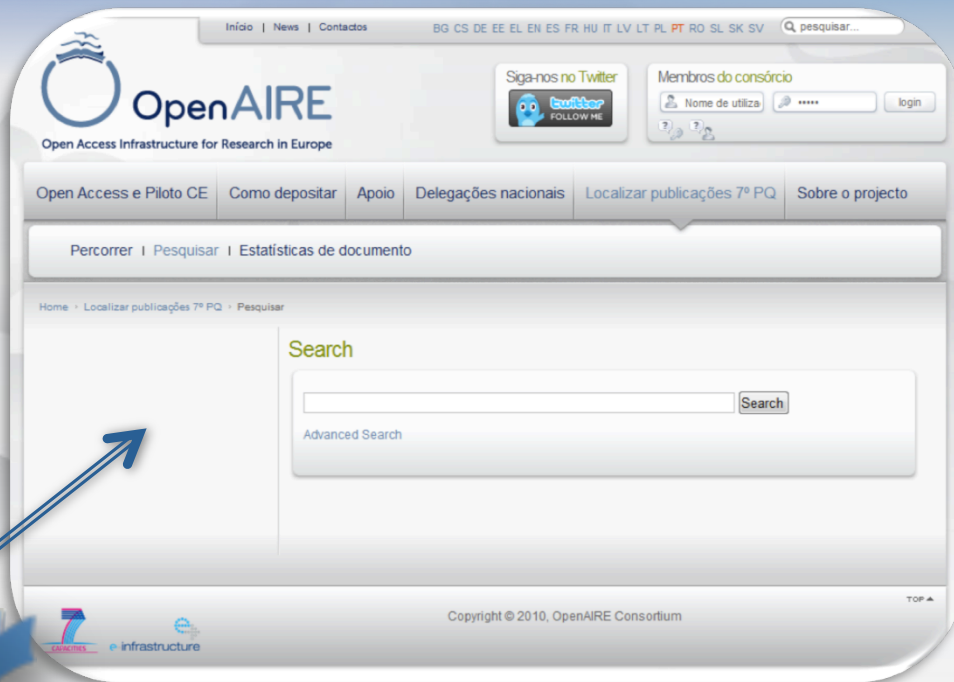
Início | News | Contactos

BG CS DE EE EL EN ES FR HU IT LV LT PL PT RO SL SK SV

pesquisar...

OpenAIRE

Open Access Infrastructure for Research in Europe

Siga-nos no Twitter

twitter FOLLOW ME

Membros do consórcio

Nome de utiliza

•••••

login

Open Access e Piloto CE | Como depositar | Apoio | Delegações nacionais | Localizar publicações 7º PQ | Sobre o projecto

Percorrer | Pesquisar | Estatísticas de documento

Home › Localizar publicações 7º PQ › Pesquisar

Search

Search

Advanced Search

TOP

Copyright © 2010, OpenAIRE Consortium

7 CAPACITIES

e infrastructure